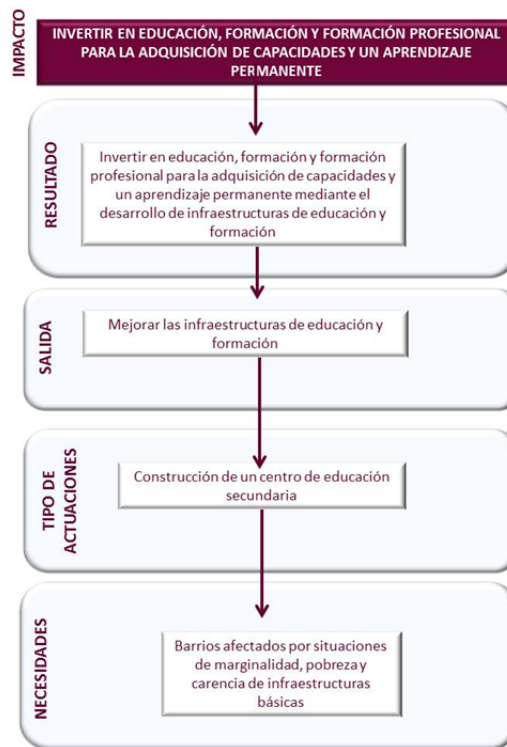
IMPACTO

INVERTIR EN EDUCACIÓN, FORMACIÓN Y FORMACIÓN PROFESIONAL PARA LA ADQUISICIÓN DE CAPACIDADES Y UN APRENDIZAJE PERMANENTE

RESULTADO

Invertir en educación, formación y formación profesional para la adquisición de capacidades y un aprendizaje permanente mediante el desarrollo de infraestructuras de educación y formación

SALIDA

Mejorar las infraestructuras de educación y formación

TIPO DE ACTUACIONES

Construcción de un centro de educación secundaria

NECESIDADES

Barrios afectados por situaciones de marginalidad, pobreza y carencia de infraestructuras básicas